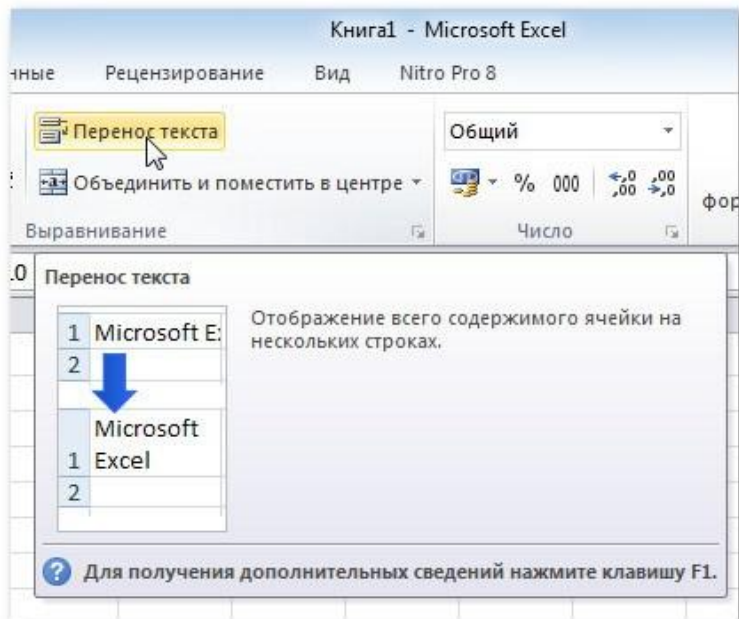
Книга1 - Microsoft Excel

нные Рецензирование Вид Nitro Pro 8

Перенос текста

Общий

Объединить и поместить в центре

% 000 $^{+,0}_{,00}$ $^{,00}_{\to,0}$

фор

Выравнивание

Число

Перенос текста

1 Microsoft E:
2

Microsoft
1 Excel
2

Отображение всего содержимого ячейки на нескольких строках.

Для получения дополнительных сведений нажмите клавишу F1.